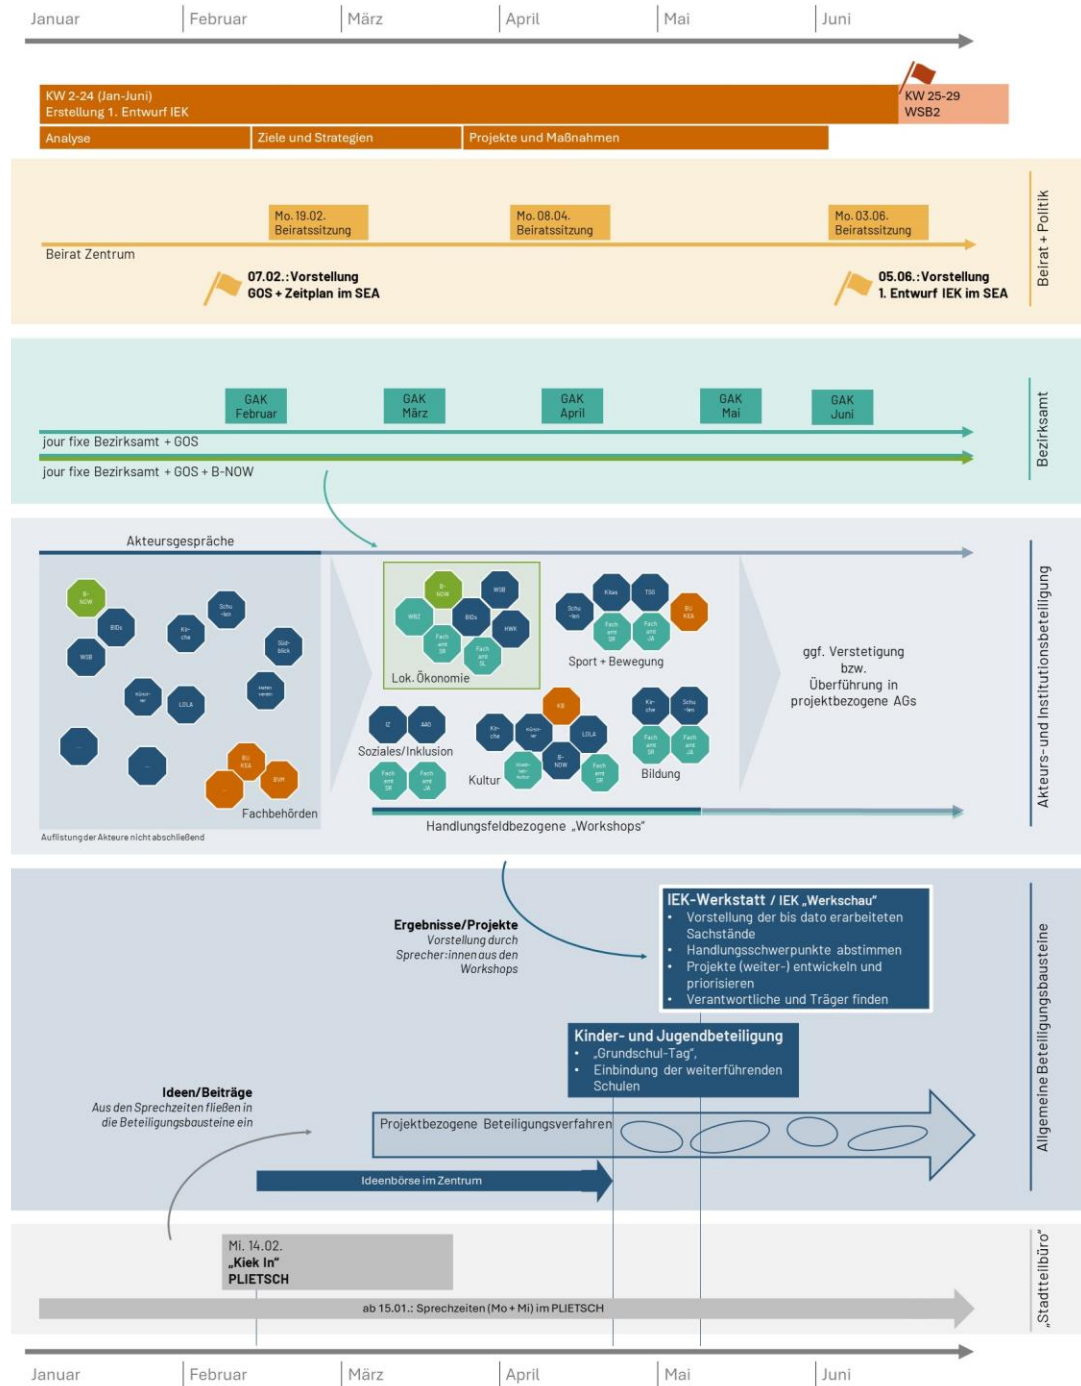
Januar | Februar | März | April | Mai | Juni

KW 2-24 (Jan-Juni)
Erstellung 1. Entwurf IEK

KW 25-29
WSB2

Analyse | Ziele und Strategien | Projekte und Maßnahmen

Mo. 19.02.
Beiratssitzung

Mo. 08.04.
Beiratssitzung

Mo. 03.06.
Beiratssitzung

Beirat Zentrum

07.02.: Vorstellung
GOS + Zeitplan im SEA

05.06.: Vorstellung
1. Entwurf IEK im SEA

Beirat + Politik

GAK Februar | GAK März | GAK April | GAK Mai | GAK Juni

jour fixe Bezirksamt + GOS
jour fixe Bezirksamt + GOS + B-NOW

Bezirksamt

Akteursgespräche

B-NOW
BIDs
WSB
Kir-che
Schu-len
Süd-block
Künst-ler
LOLA
Fachbehörden
Aufliistung der Akteure nicht abschließend

B-NOW
WSB
WBZ
BIDs
HWK
Fach amt SR
Fach amt SL
Lok. Ökonomie

Schu-len
Kitas
TSB
BU KEA
Fach amt SR
Fach amt JA
Sport + Bewegung

IZ
AAO
Soziales/Inklusion
Fach amt SR
Fach amt JA

KB
Kir-che
Künst-ler
LOLA
B-NOW
Fach amt SR
Kultur

Kir-che
Schu-len
Fach amt SR
Fach amt JA
Bildung

ggf. Verstetigung bzw. Überführung in projektbezogene AGs

Handlungsfeldbezogene „Workshops"

Akteurs- und Institutionsbeteiligung

Ergebnisse/Projekte
Vorstellung durch Sprecher:innen aus den Workshops

IEK-Werkstatt / IEK „Werkschau"
• Vorstellung der bis dato erarbeiteten Sachstände
• Handlungsschwerpunkte abstimmen
• Projekte (weiter-) entwickeln und priorisieren
• Verantwortliche und Träger finden

Kinder- und Jugendbeteiligung
• „Grundschul-Tag",
• Einbindung der weiterführenden Schulen

Ideen/Beiträge
Aus den Sprechzeiten fließen in die Beteiligungsbausteine ein

Projektbezogene Beteiligungsverfahren

Ideenbörse im Zentrum

Allgemeine Beteiligungsbausteine

Mi. 14.02.
„Kiek In"
PLIETSCH

ab 15.01.: Sprechzeiten (Mo + Mi) im PLIETSCH

„Stadtteilbüro"

Januar | Februar | März | April | Mai | Juni